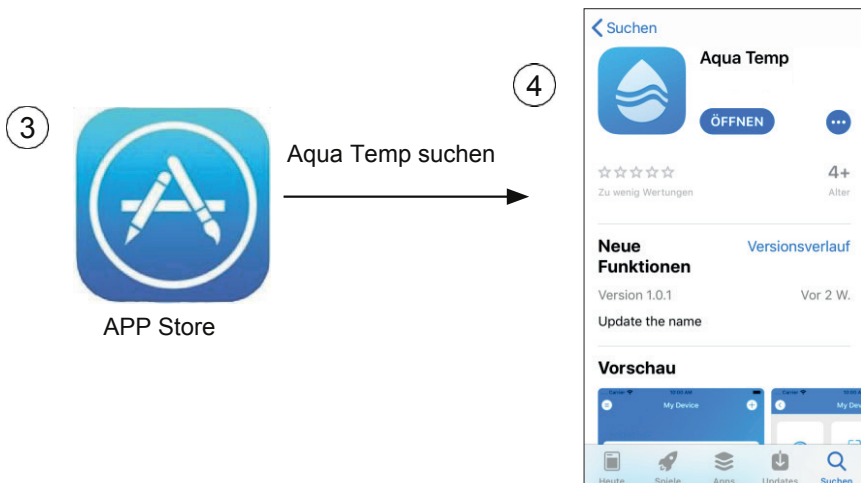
3

APP Store

Aqua Temp suchen

4

Suchen

Aqua Temp

ÖFFNEN

☆☆☆☆☆
Zu wenig Wertungen

4+
Alter

Neue Funktionen

Versionsverlauf

Version 1.0.1

Vor 2 W.

Update the name

Vorschau

My Device

My Dev

Heute Spiele Apps Updates Suchen